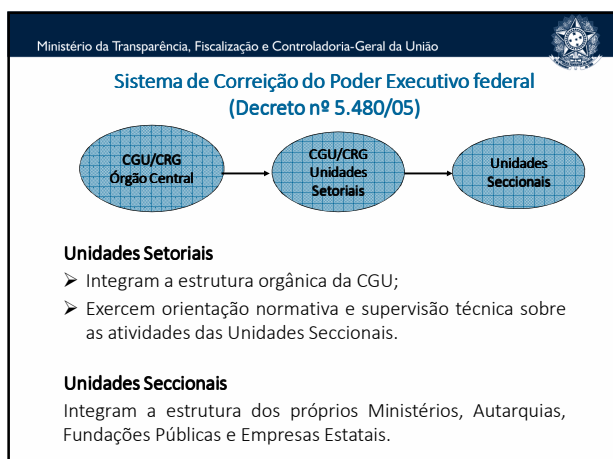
Ministério da Transparência, Fiscalização e Controladoria-Geral da União

Sistema de Correição do Poder Executivo federal (Decreto nº 5.480/05)

CGU/CRG Órgão Central

CGU/CRG Unidades Setoriais

Unidades Seccionais

Unidades Setoriais

➢ Integram a estrutura orgânica da CGU;

➢ Exercem orientação normativa e supervisão técnica sobre as atividades das Unidades Seccionais.

Unidades Seccionais

Integram a estrutura dos próprios Ministérios, Autarquias, Fundações Públicas e Empresas Estatais.